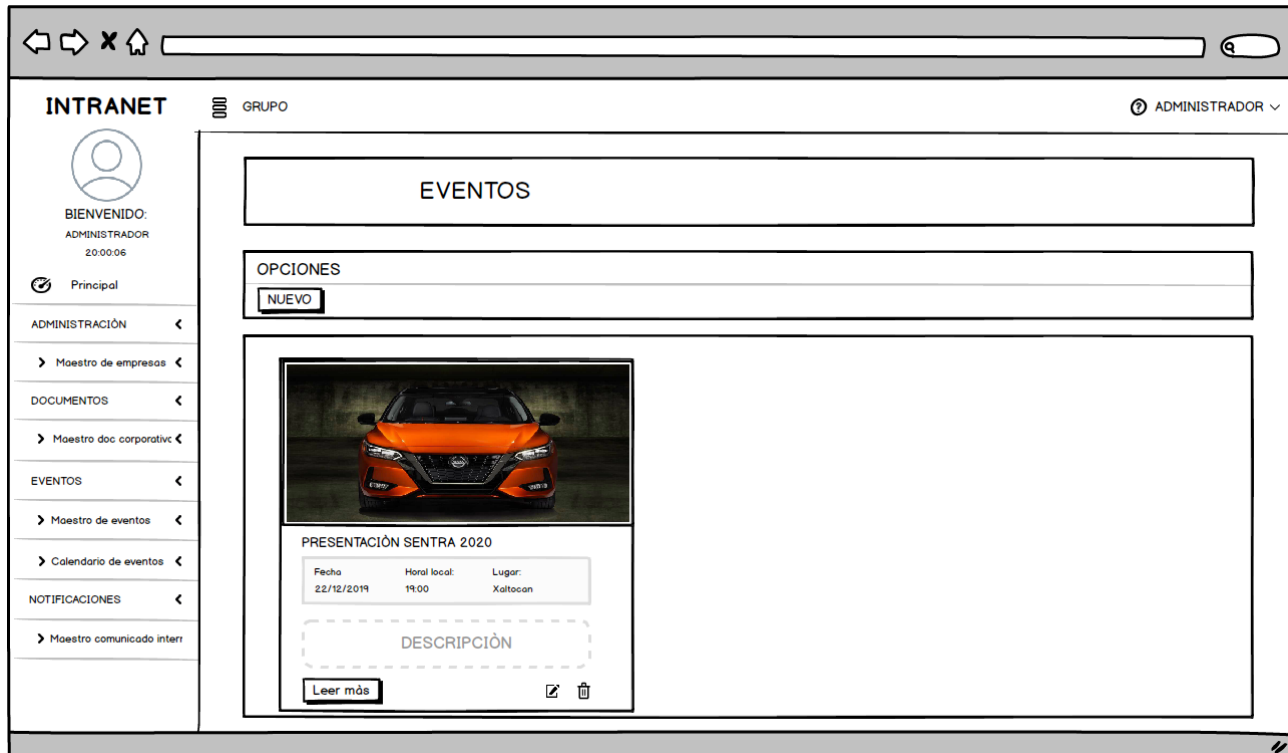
INTRANET

GRUPO

ADMINISTRADOR

BIENVENIDO:
ADMINISTRADOR
20:00:06

Principal

ADMINISTRACIÓN

Maestro de empresas

DOCUMENTOS

Maestro doc corporativo

EVENTOS

Maestro de eventos

Calendario de eventos

NOTIFICACIONES

Maestro comunicado interr

EVENTOS

OPCIONES

NUEVO

PRESENTACIÒN SENTRA 2020

| Fecha | Horal local: | Lugar: |
|---|---|---|
| 22/12/2019 | 19:00 | Xaltocan |

DESCRIPCIÒN

Leer màs